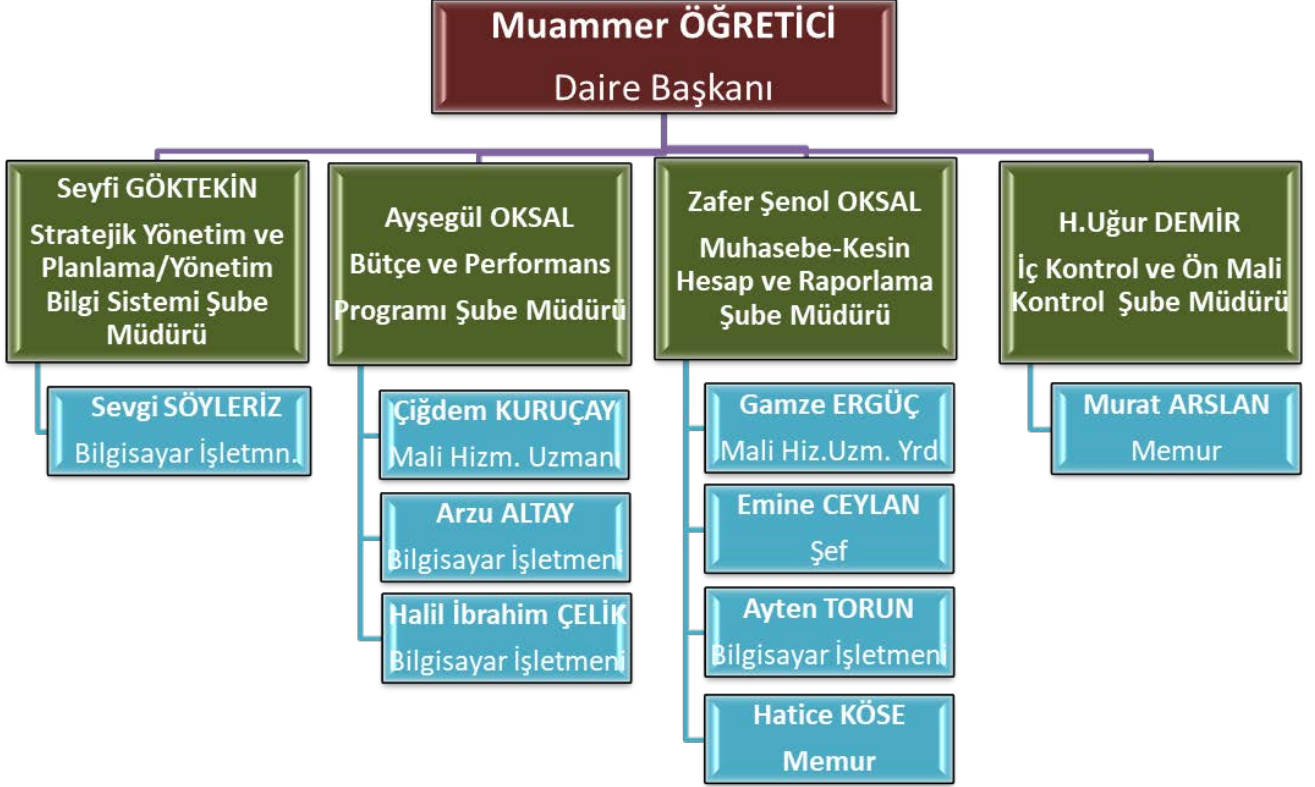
Muammer ÖĞRETİCİ
Daire Başkanı

Seyfi GÖKTEKİN
Stratejik Yönetim ve Planlama/Yönetim Bilgi Sistemi Şube Müdürü

Sevgi SÖYLERİZ
Bilgisayar İşletmn.

Ayşegül OKSAL
Bütçe ve Performans Programı Şube Müdürü

Çiğdem KURUÇAY
Mali Hizm. Uzmanı

Arzu ALTAY
Bilgisayar İşletmeni

Halil İbrahim ÇELİK
Bilgisayar İşletmeni

Zafer Şenol OKSAL
Muhasebe-Kesin Hesap ve Raporlama Şube Müdürü

Gamze ERGÜÇ
Mali Hiz.Uzm. Yrd

Emine CEYLAN
Şef

Ayten TORUN
Bilgisayar İşletmeni

Hatice KÖSE
Memur

H.Uğur DEMİR
İç Kontrol ve Ön Mali Kontrol Şube Müdürü

Murat ARSLAN
Memur